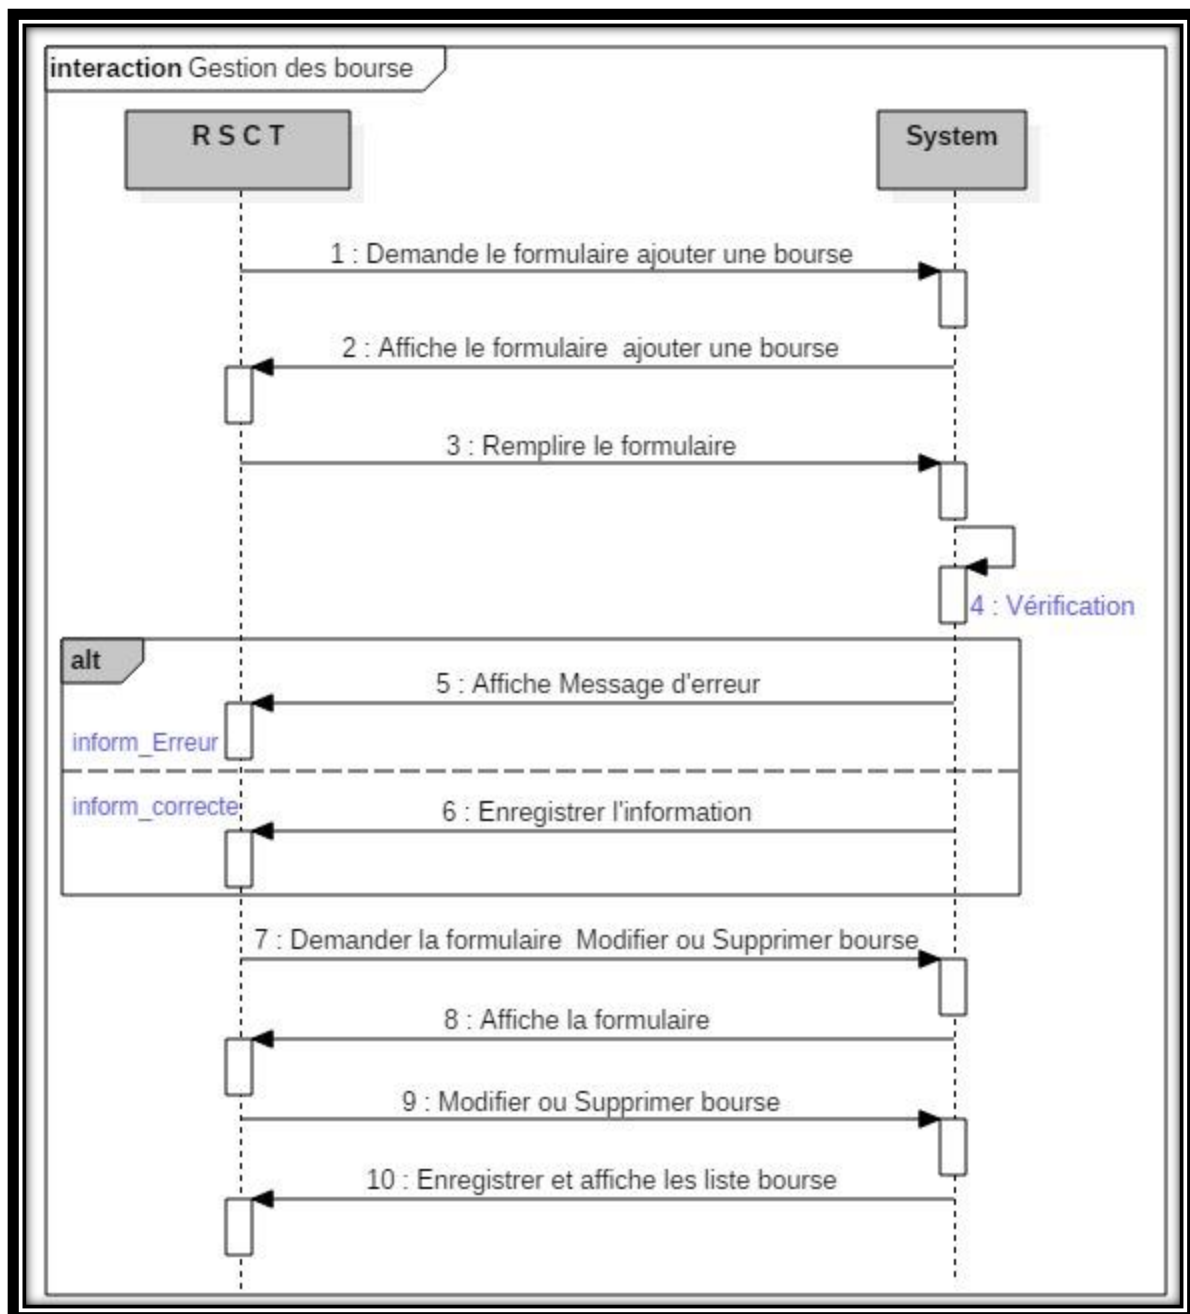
interaction Gestion des bourse

R S C T

System

1 : Demande le formulaire ajouter une bourse

2 : Affiche le formulaire ajouter une bourse

3 : Remplire le formulaire

4 : Vérification

alt

5 : Affiche Message d'erreur

inform_Erreur

inform_correcte

6 : Enregistrer l'information

7 : Demander la formulaire Modifier ou Supprimer bourse

8 : Affiche la formulaire

9 : Modifier ou Supprimer bourse

10 : Enregistrer et affiche les liste bourse